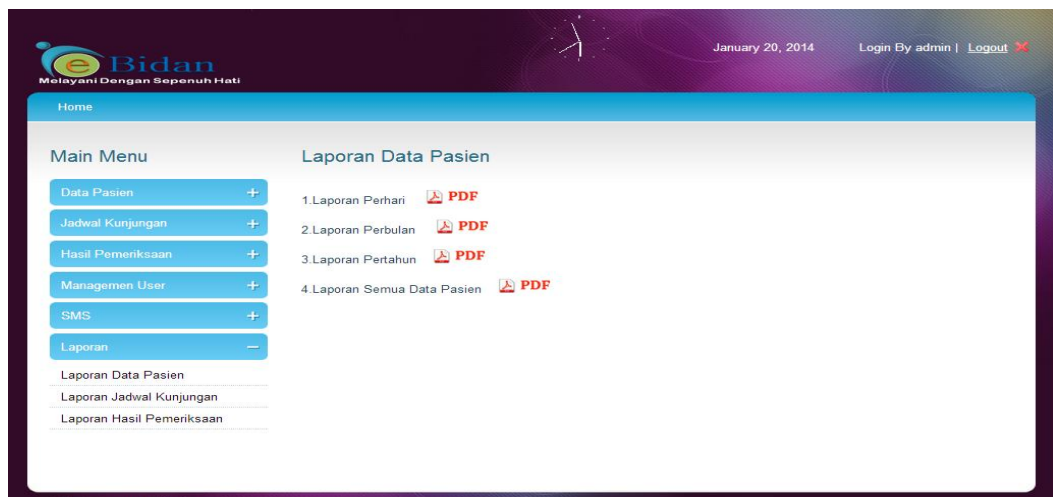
eBidan
Melayani Dengan Sepenuh Hati

January 20, 2014 Login By admin | Logout

Home

Main Menu

Data Pasien +
Jadwal Kunjungan +
Hasil Pemeriksaan +
Managemen User +
SMS +
Laporan −
Laporan Data Pasien
Laporan Jadwal Kunjungan
Laporan Hasil Pemeriksaan

Laporan Data Pasien

1.Laporan Perhari PDF
2.Laporan Perbulan PDF
3.Laporan Pertahun PDF
4.Laporan Semua Data Pasien PDF